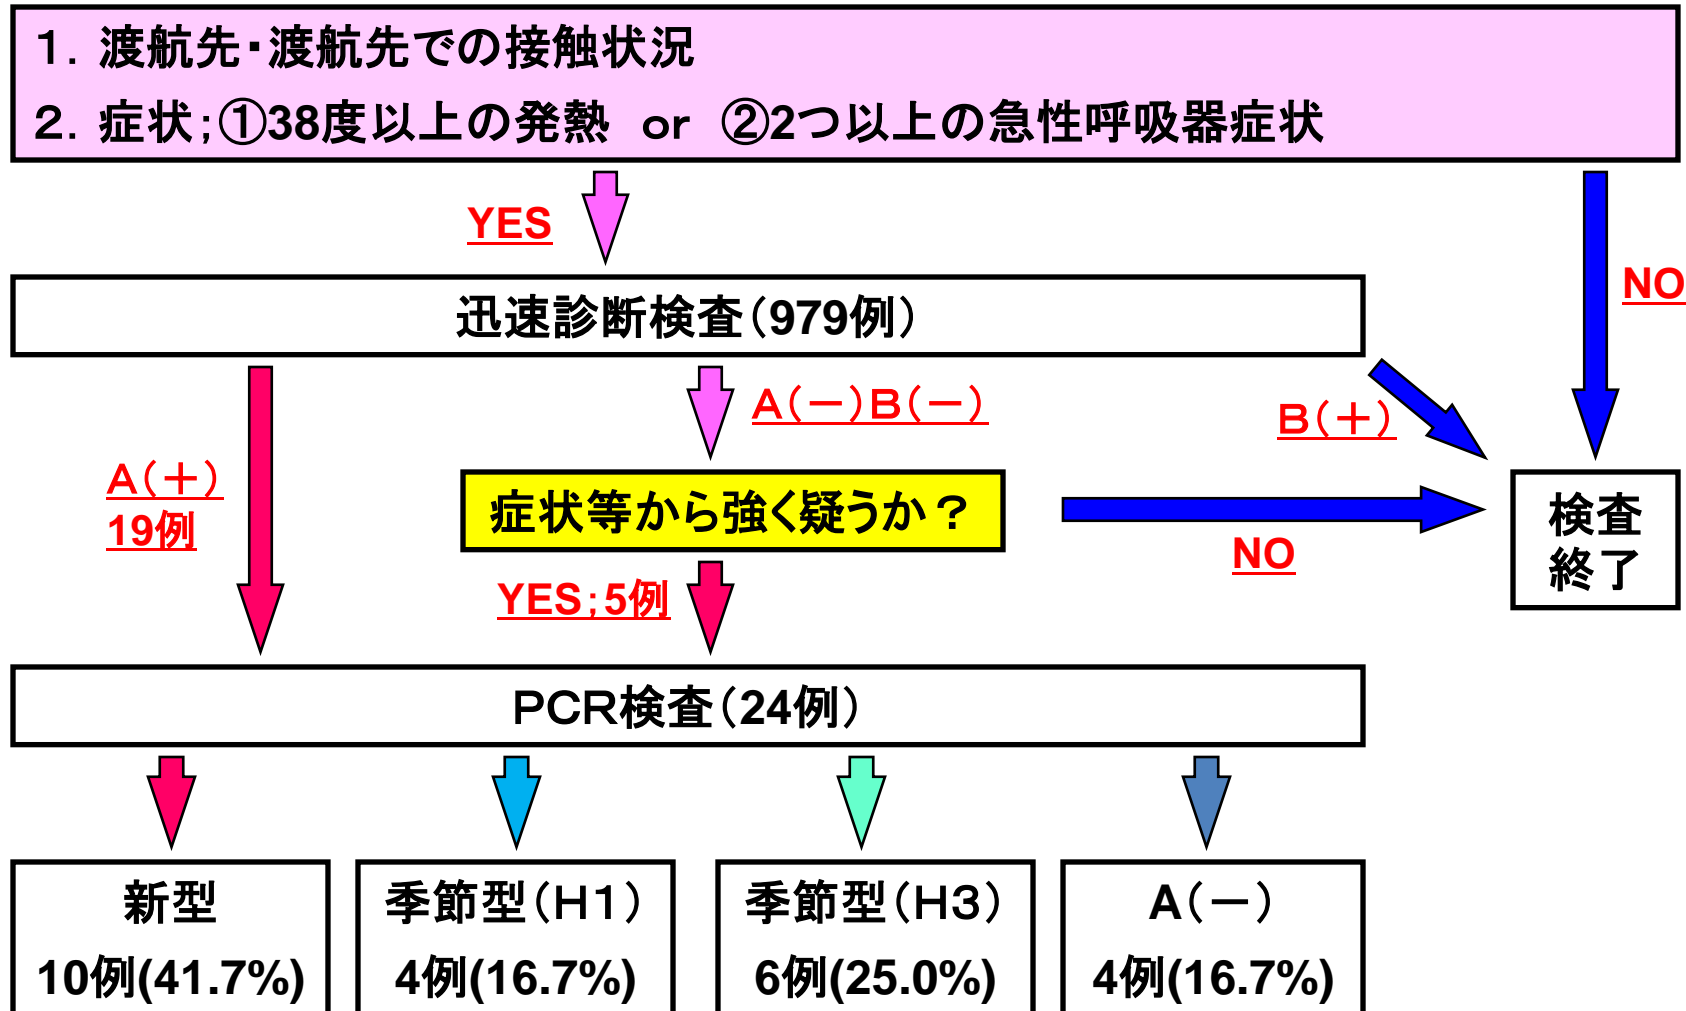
1．渡航先・渡航先での接触状況
2．症状；①38度以上の発熱　or　②2つ以上の急性呼吸器症状

YES

NO

迅速診断検査（979例）

A（－）B（－）

B（＋）

A（＋）
19例

症状等から強く疑うか？

NO

検査
終了

YES；5例

PCR検査（24例）

新型
10例(41.7%)

季節型（H1）
4例(16.7%)

季節型（H3）
6例(25.0%)

A（－）
4例(16.7%)